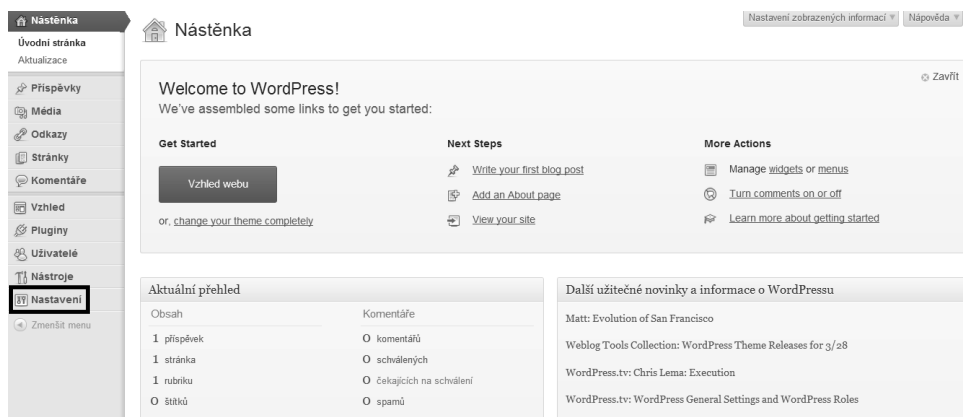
Nástěnka
Úvodní stránka
Aktualizace
Příspěvky
Média
Odkazy
Stránky
Komentáře
Vzhled
Pluginy
Uživatelé
Nástroje
Nastavení
Zmenšit menu

Nástěnka

Nastavení zobrazených informací ▼ Nápověda ▼

Welcome to WordPress!
We've assembled some links to get you started:

Zavřít

Get Started

Vzhled webu

or, change your theme completely

Next Steps

Write your first blog post

Add an About page

View your site

More Actions

Manage widgets or menus

Turn comments on or off

Learn more about getting started

Aktuální přehled

| Obsah | Komentáře |
|---|---|
| 1 příspěvek | 0 komentářů |
| 1 stránka | 0 schválených |
| 1 rubriku | 0 čekajících na schválení |
| 0 štítků | 0 spamů |

Další užitečné novinky a informace o WordPressu

Matt: Evolution of San Francisco

Weblog Tools Collection: WordPress Theme Releases for 3/28

WordPress.tv: Chris Lema: Execution

WordPress.tv: WordPress General Settings and WordPress Roles